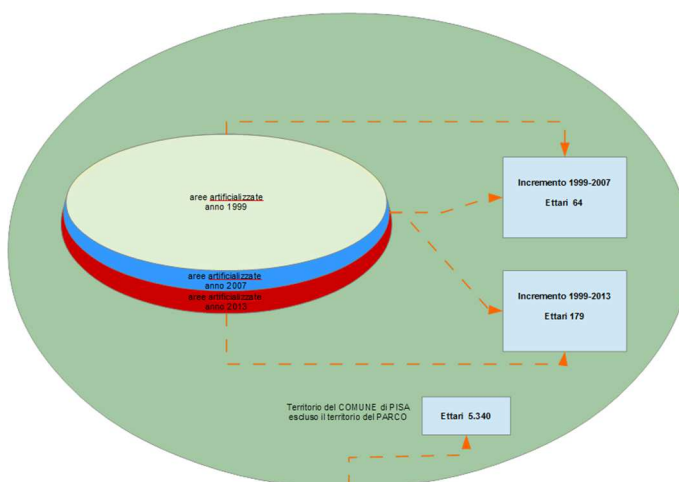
aree artificializzate
anno 1999

aree artificializzate
anno 2007

aree artificializzate
anno 2013

Incremento 1999-2007

Ettari 64

Incremento 1999-2013

Ettari 179

Territorio del COMUNE di PISA
escluso il territorio del PARCO

Ettari 5.340